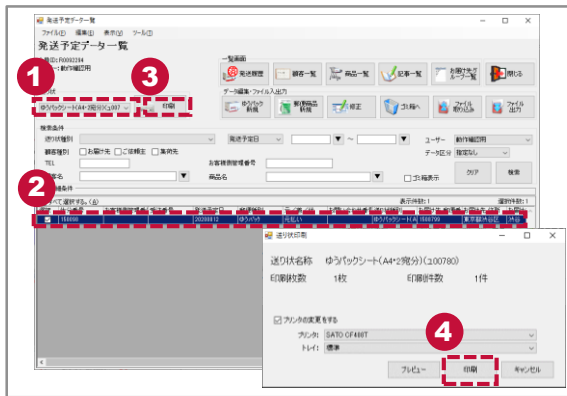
発送予定データ一覧
ファイル(F) 編集(E) 表示(V) ツール(T)
発送予定データ一覧
1
3
ゆうパックシート(A4•2発分)(1007
印刷
一覧画面
発送履歴
顧客一覧
商品一覧
記事一覧
お届けサイクル一覧
閉じる
データ編集・ファイル入出力
ゆうパック新規
新規商品新規
修正
ゴミ箱へ
ファイル取り込み
ファイル出力
検索条件
送り状種別
発送予定日
~
ユーザー 動作確認用
顧客種別 □お届け先 □ご依頼主 □集荷先
データ区分 指定なし
TEL
お客様管理番号
□ゴミ箱表示
お客名
商品名
クリア
検索
2
すべて選択する
表示件数:1
選択件数:1
100000
20200812
ゆうパック
元払い
ゆうパックシート(A4•2
100799
東京都渋谷区
送り状印刷
送り状名称 ゆうパックシート(A4•2発分)(1007 80)
印刷枚数 1枚
印刷件数 1件
☑ プリンタの変更をする
プリンタ: SATO CF408T
トレイ: 標準
4
プレビュー
印刷
キャンセル